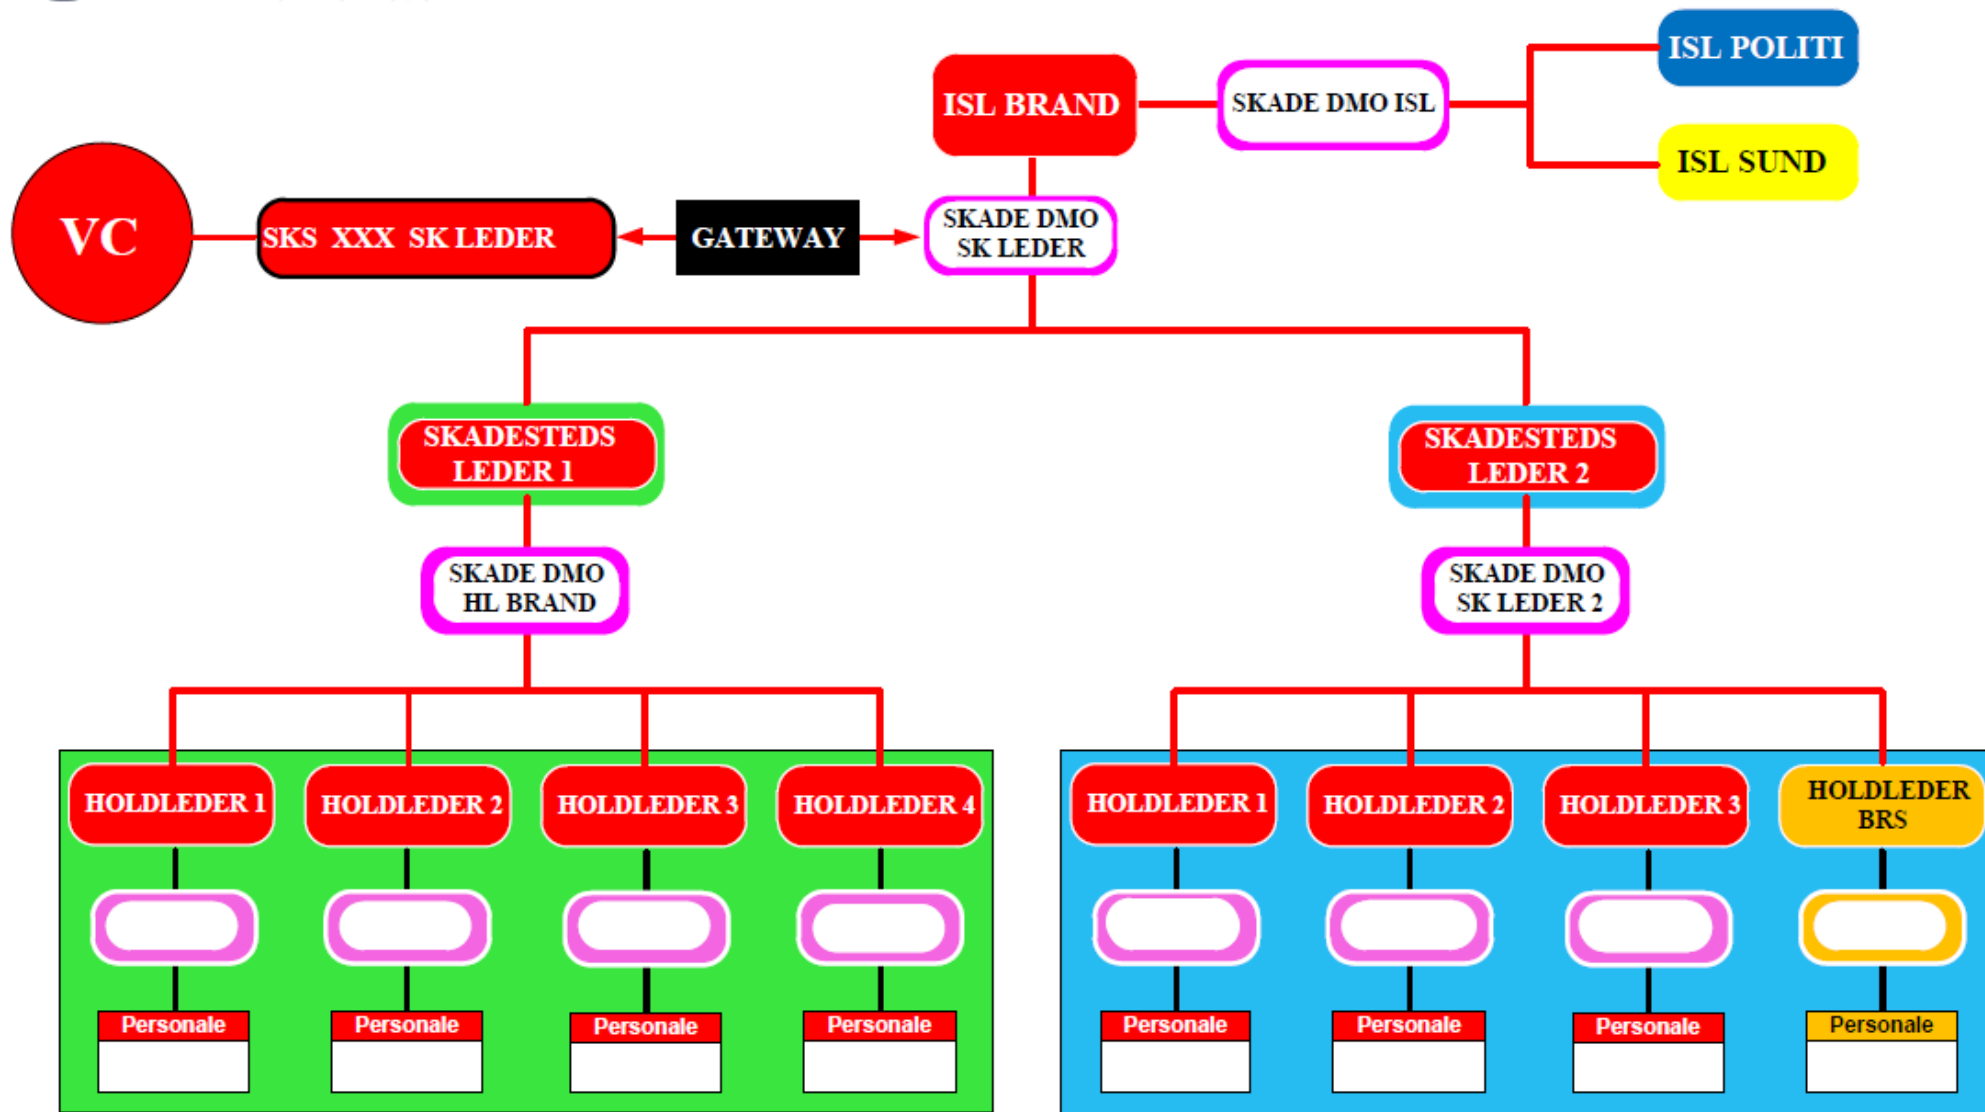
ISL BRAND

SKADE DMO ISL

ISL POLITI

ISL SUND

VC

SKS XXX SK LEDER

GATEWAY

SKADE DMO SK LEDER

SKADESTEDS LEDER 1

SKADESTEDS LEDER 2

SKADE DMO HL BRAND

SKADE DMO SK LEDER 2

HOLDLEDER 1

HOLDLEDER 2

HOLDLEDER 3

HOLDLEDER 4

HOLDLEDER 1

HOLDLEDER 2

HOLDLEDER 3

HOLDLEDER BRS

Personale

Personale

Personale

Personale

Personale

Personale

Personale

Personale